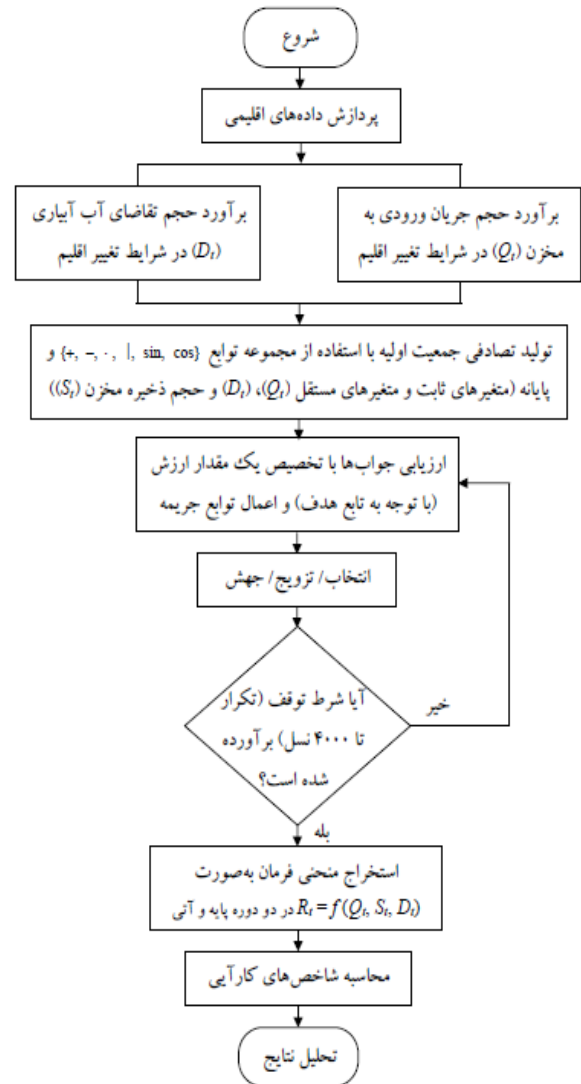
شروع

پردازش داده‌های اقلیمی

برآورد حجم جریان ورودی به مخزن $(Q_t)$ در شرایط تغییر اقلیم

برآورد حجم تقاضای آب آبیاری $(D_t)$ در شرایط تغییر اقلیم

تولید تصادفی جمعیت اولیه با استفاده از مجموعه توابع {+, −, ·, |, sin, cos} و پایانه (متغیرهای ثابت و متغیرهای مستقل $(Q_t)$، $(D_t)$ و حجم ذخیره مخزن $(S_t)$)

ارزیابی جواب‌ها با تخصیص یک مقدار ارزش (با توجه به تابع هدف) و اعمال توابع جریمه

انتخاب/ تزویج/ جهش

آیا شرط توقف (تکرار تا ۴۰۰۰ نسل) برآورده شده است؟

خیر

بله

استخراج منحنی فرمان به‌صورت $R_t = f(Q_t, S_t, D_t)$ در دو دوره پایه و آتی

محاسبه شاخص‌های کارآیی

تحلیل نتایج